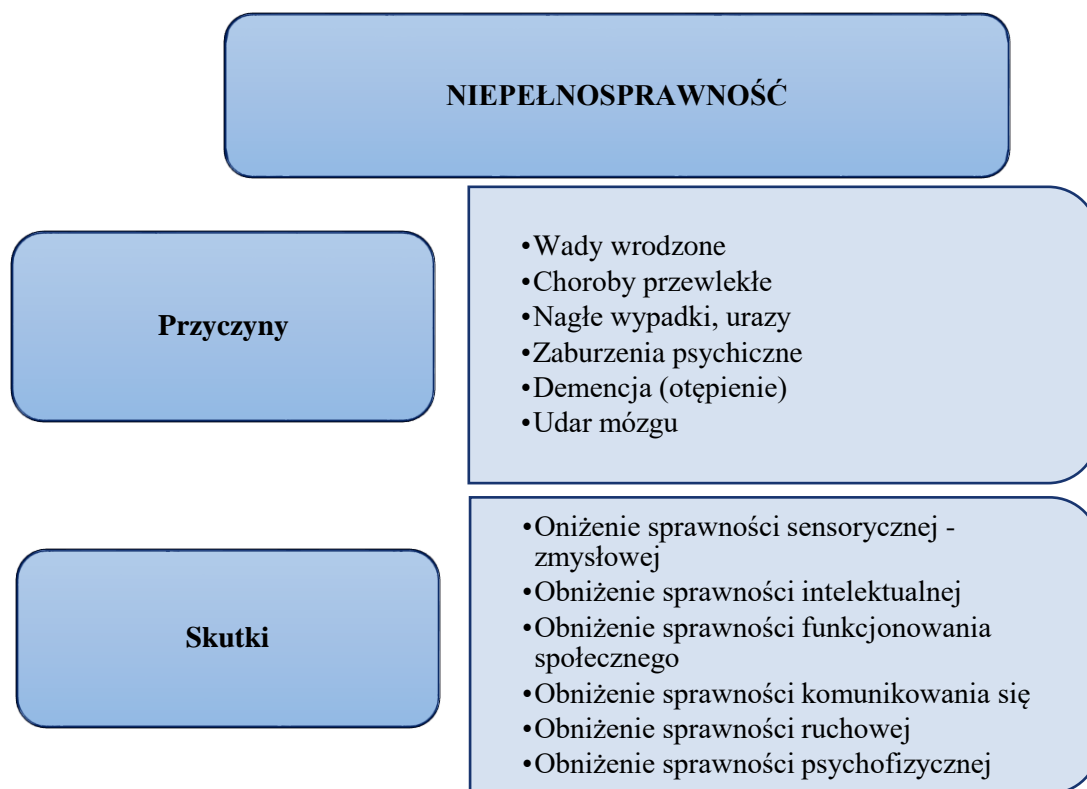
NIEPEŁNOSPRAWNOŚĆ

Przyczyny

•Wady wrodzone
•Choroby przewlekłe
•Nagłe wypadki, urazy
•Zaburzenia psychiczne
•Demencja (otępienie)
•Udar mózgu

Skutki

•Oniżenie sprawności sensorycznej - zmysłowej
•Obniżenie sprawności intelektualnej
•Obniżenie sprawności funkcjonowania społecznego
•Obniżenie sprawności komunikowania się
•Obniżenie sprawności ruchowej
•Obniżenie sprawności psychofizycznej